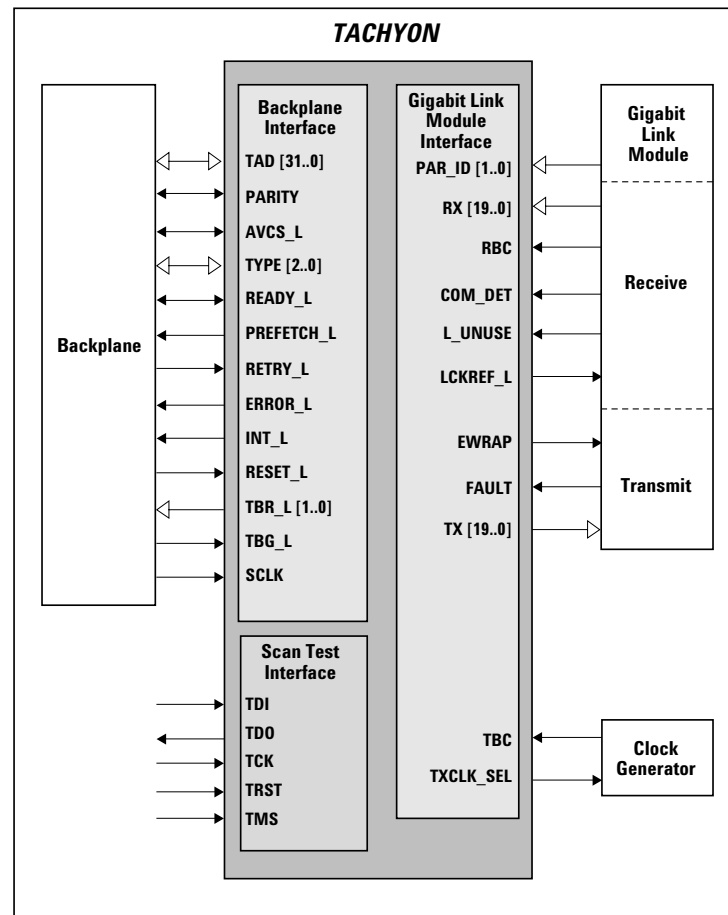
TACHYON

Backplane

Backplane Interface

TAD [31..0]
PARITY
AVCS_L
TYPE [2..0]
READY_L
PREFETCH_L
RETRY_L
ERROR_L
INT_L
RESET_L
TBR_L [1..0]
TBG_L
SCLK

Scan Test Interface

TDI
TDO
TCK
TRST
TMS

Gigabit Link Module Interface

PAR_ID [1..0]
RX [19..0]
RBC
COM_DET
L_UNUSE
LCKREF_L
EWRAP
FAULT
TX [19..0]
TBC
TXCLK_SEL

Gigabit Link Module

Receive

Transmit

Clock Generator